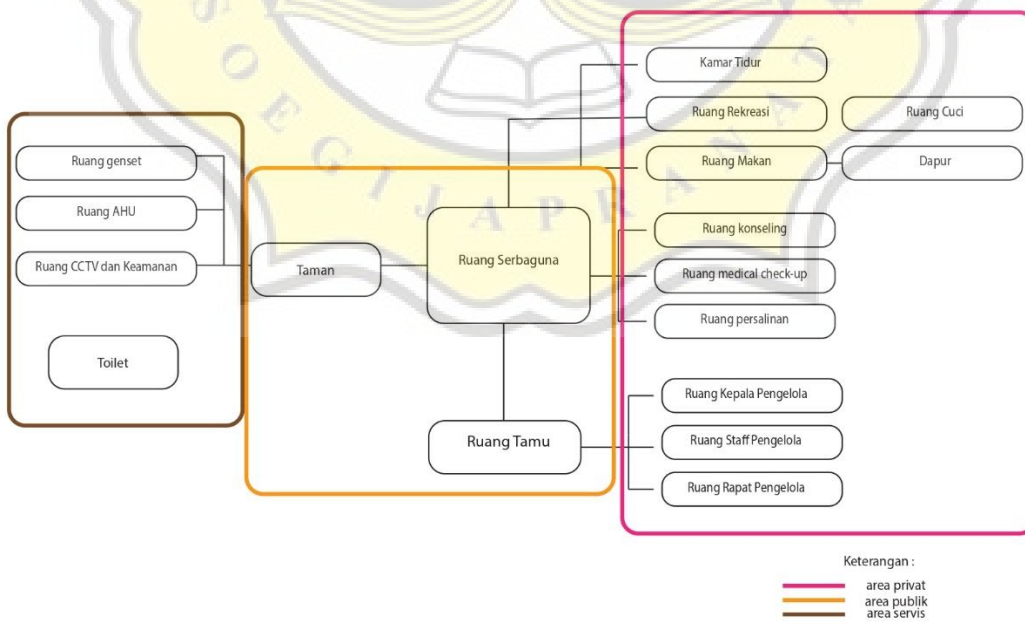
Ruang genset
Ruang AHU
Ruang CCTV dan Keamanan
Toilet
Taman
Ruang Serbaguna
Ruang Tamu
Kamar Tidur
Ruang Rekreasi
Ruang Cuci
Ruang Makan
Dapur
Ruang konseling
Ruang medical check-up
Ruang persalinan
Ruang Kepala Pengelola
Ruang Staff Pengelola
Ruang Rapat Pengelola

Keterangan :
area privat
area publik
area servis